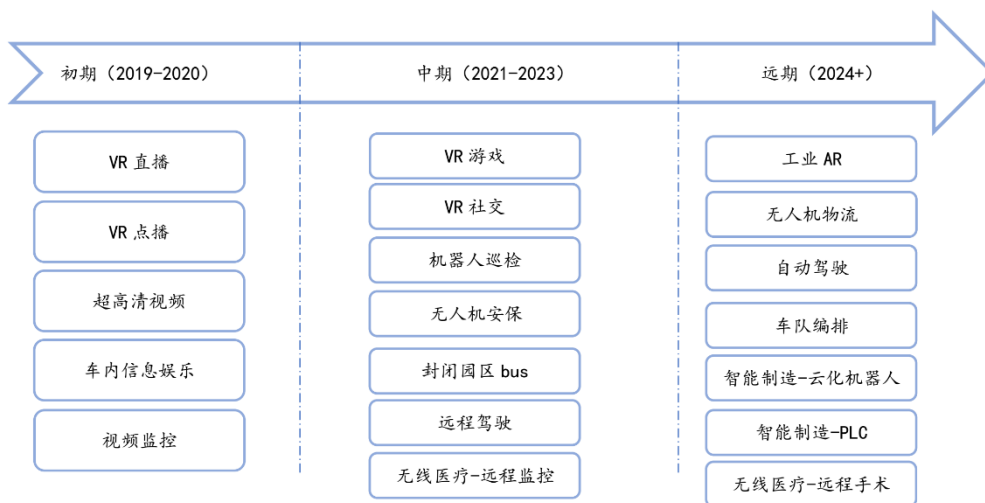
初期（2019-2020）

中期（2021-2023）

远期（2024+）

VR 直播

VR 点播

超高清视频

车内信息娱乐

视频监控

VR 游戏

VR 社交

机器人巡检

无人机安保

封闭园区 bus

远程驾驶

无线医疗-远程监控

工业 AR

无人机物流

自动驾驶

车队编排

智能制造-云化机器人

智能制造-PLC

无线医疗-远程手术